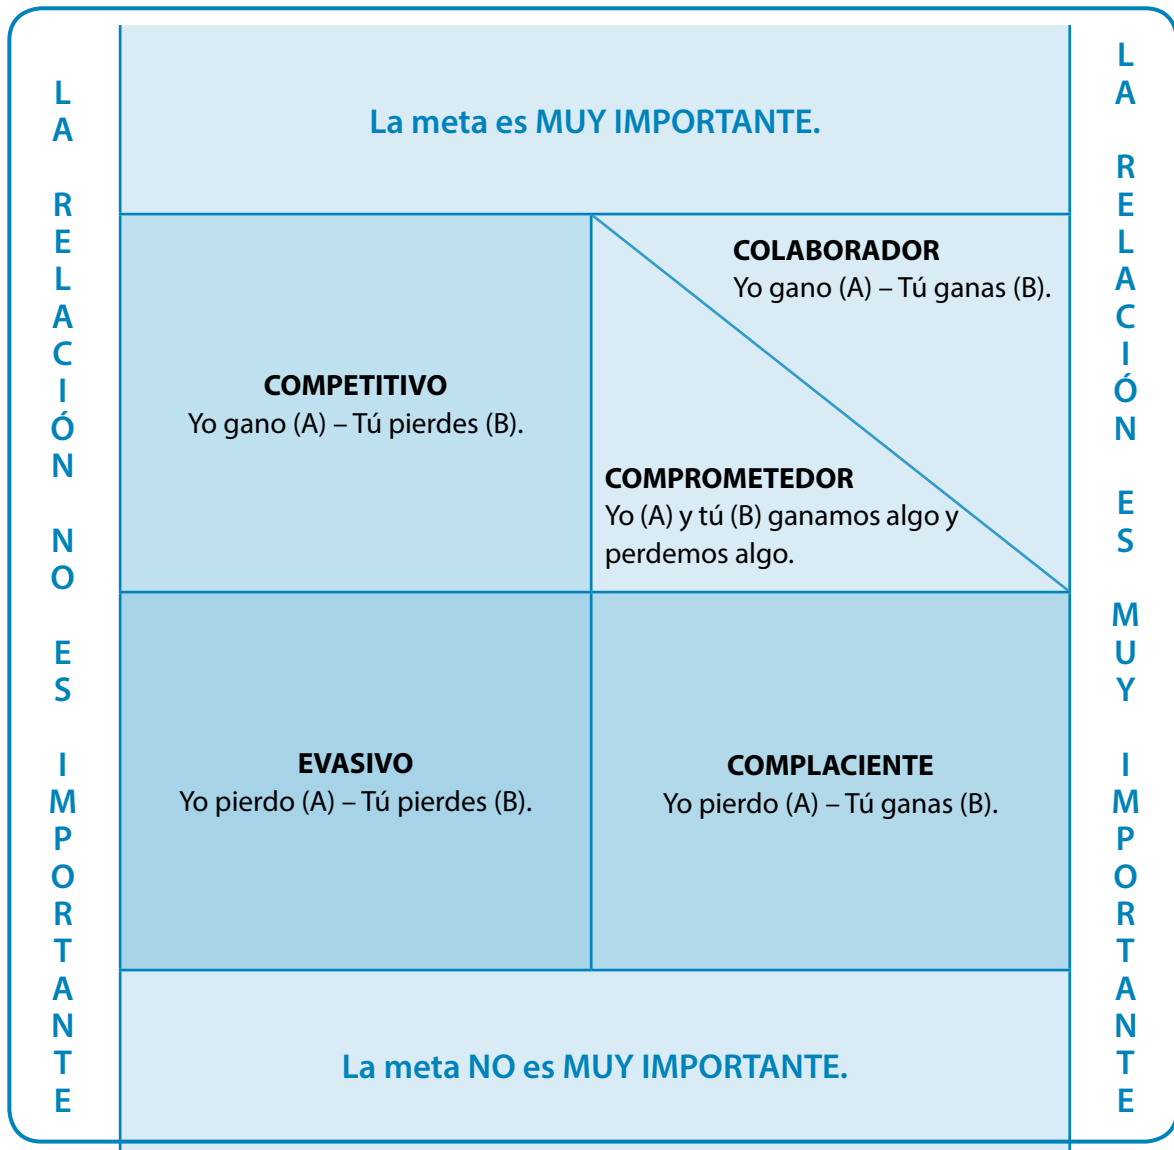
LA RELACIÓN NO ES IMPORTANTE

La meta es MUY IMPORTANTE.

LA RELACIÓN ES MUY IMPORTANTE

COMPETITIVO
Yo gano (A) – Tú pierdes (B).

COLABORADOR
Yo gano (A) – Tú ganas (B).

COMPROMETEDOR
Yo (A) y tú (B) ganamos algo y perdemos algo.

EVASIVO
Yo pierdo (A) – Tú pierdes (B).

COMPLACIENTE
Yo pierdo (A) – Tú ganas (B).

La meta NO es MUY IMPORTANTE.